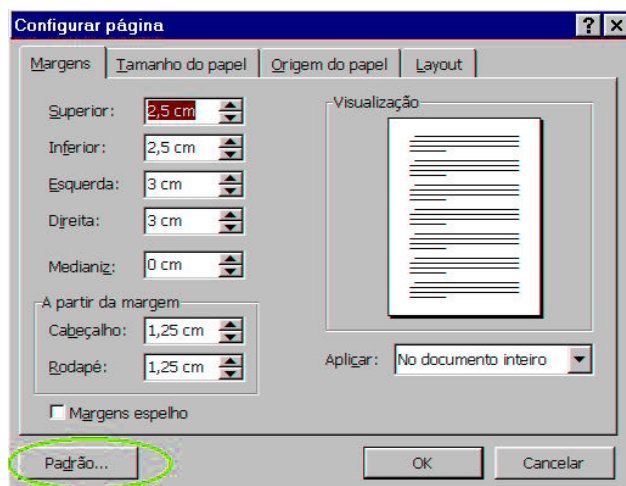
Configurar página

?

Margens | Tamanho do papel | Origem do papel | Layout

Superior: 2,5 cm

Inferior: 2,5 cm

Esquerda: 3 cm

Direita: 3 cm

Medianiz: 0 cm

A partir da margem

Cabeçalho: 1,25 cm

Rodapé: 1,25 cm

Margens espelho

Visualização

Aplicar: No documento inteiro

Padrão...

OK

Cancelar